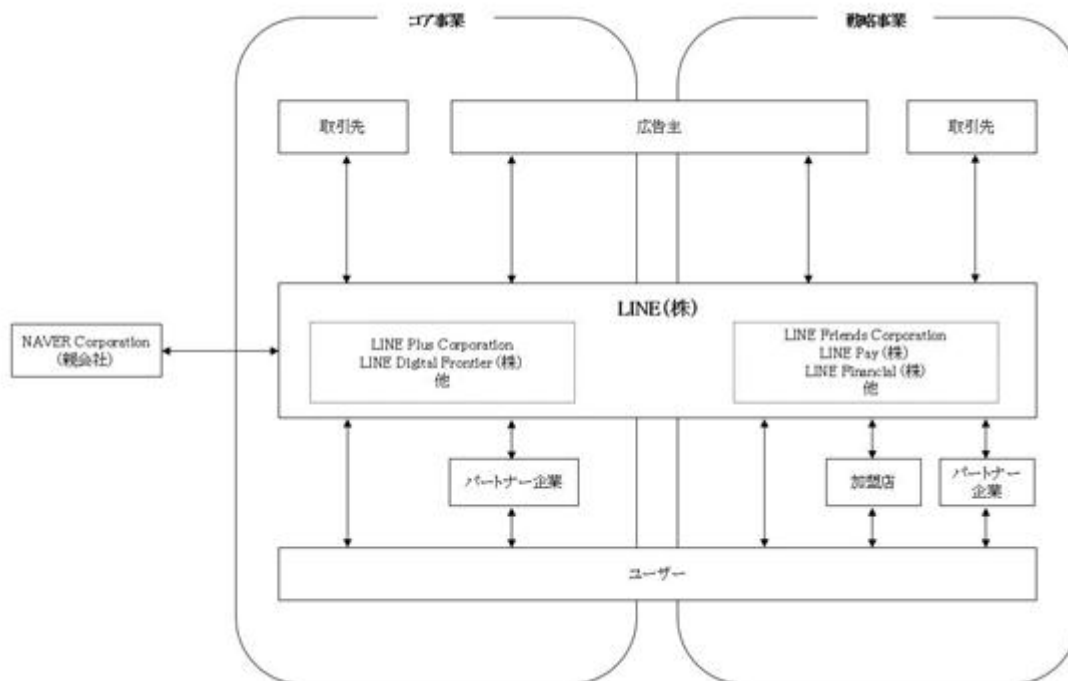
コア事業

戦略事業

取引先

広告主

取引先

LINE(株)

NAVER Corporation
(親会社)

LINE Plus Corporation
LINE Digital Frontier(株)
他

LINE Friends Corporation
LINE Pay(株)
LINE Financial(株)
他

パートナー企業

加盟店

パートナー企業

ユーザー